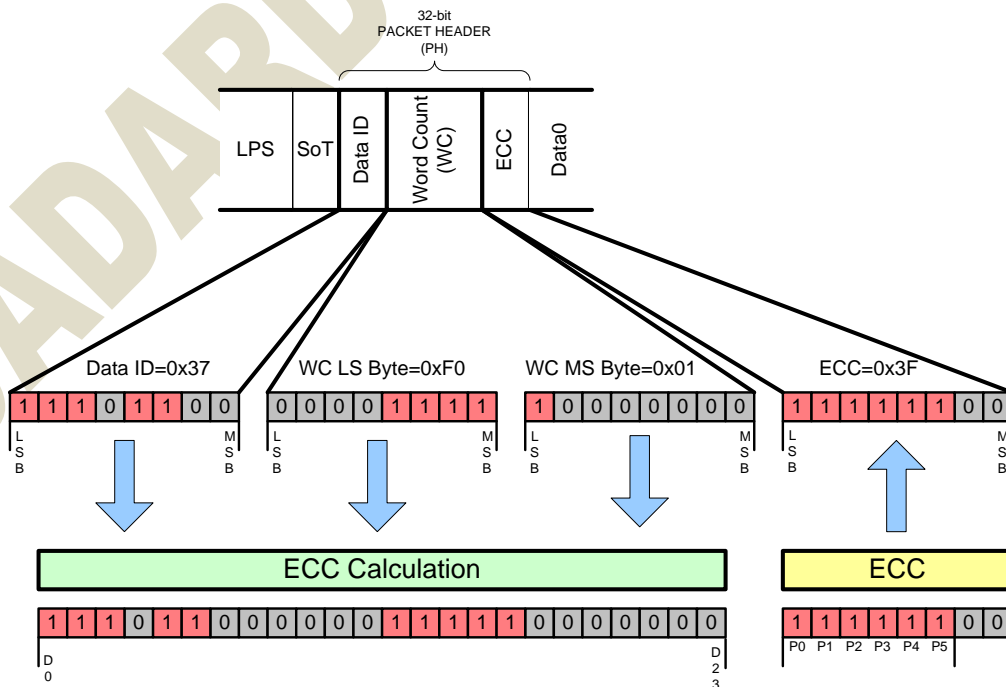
32-bit
PACKET HEADER
(PH)

LPS
SoT
Data ID
Word Count
(WC)
ECC
Data0

Data ID=0x37
WC LS Byte=0xF0
WC MS Byte=0x01
ECC=0x3F

| 1 | 1 | 1 | 0 | 1 | 1 | 0 | 0 |
|---|---|---|---|---|---|---|---|

L S B
M S B

| 0 | 0 | 0 | 0 | 1 | 1 | 1 | 1 |
|---|---|---|---|---|---|---|---|

L S B
M S B

| 1 | 0 | 0 | 0 | 0 | 0 | 0 | 0 |
|---|---|---|---|---|---|---|---|

L S B
M S B

| 1 | 1 | 1 | 1 | 1 | 1 | 0 | 0 |
|---|---|---|---|---|---|---|---|

L S B
M S B

ECC Calculation

ECC

| 1 | 1 | 1 | 0 | 1 | 1 | 0 | 0 | 0 | 0 | 0 | 0 | 1 | 1 | 1 | 1 | 1 | 0 | 0 | 0 | 0 | 0 | 0 | 0 |
|---|---|---|---|---|---|---|---|---|---|---|---|---|---|---|---|---|---|---|---|---|---|---|---|

D 0
D 2 3

| 1 | 1 | 1 | 1 | 1 | 1 | 0 | 0 |
|---|---|---|---|---|---|---|---|
| P0 | P1 | P2 | P3 | P4 | P5 | | |